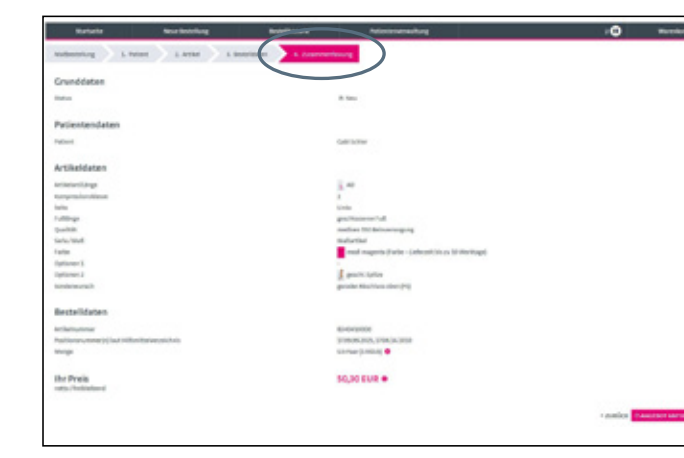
Startseite | Neue Bestellung | Bestellhistorie | Patientenverwaltung | Warenkorb

Maßbestellung | 1. Patient | 2. Artikel | 3. Bestelldaten | 4. Zusammenfassung

Grunddaten

Status | Neu

Patientendaten

Patient | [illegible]

Artikeldaten

Artikelart/Länge | AD
Kompressionsklasse | 2
Seite | Links
Fußlänge | geschlossener Fuß
Qualität | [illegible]
Serie/Maß | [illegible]
Farbe | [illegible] magenta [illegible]
Optionen 1 |
Optionen 2 | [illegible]
Sonderwunsch | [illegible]

Bestelldaten

Artikelnummer | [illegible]
Positionsnummer(n) laut Hilfsmittelverzeichnis | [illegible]
Menge | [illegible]

Ihr Preis | 50,30 EUR
netto/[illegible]

‹ zurück | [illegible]